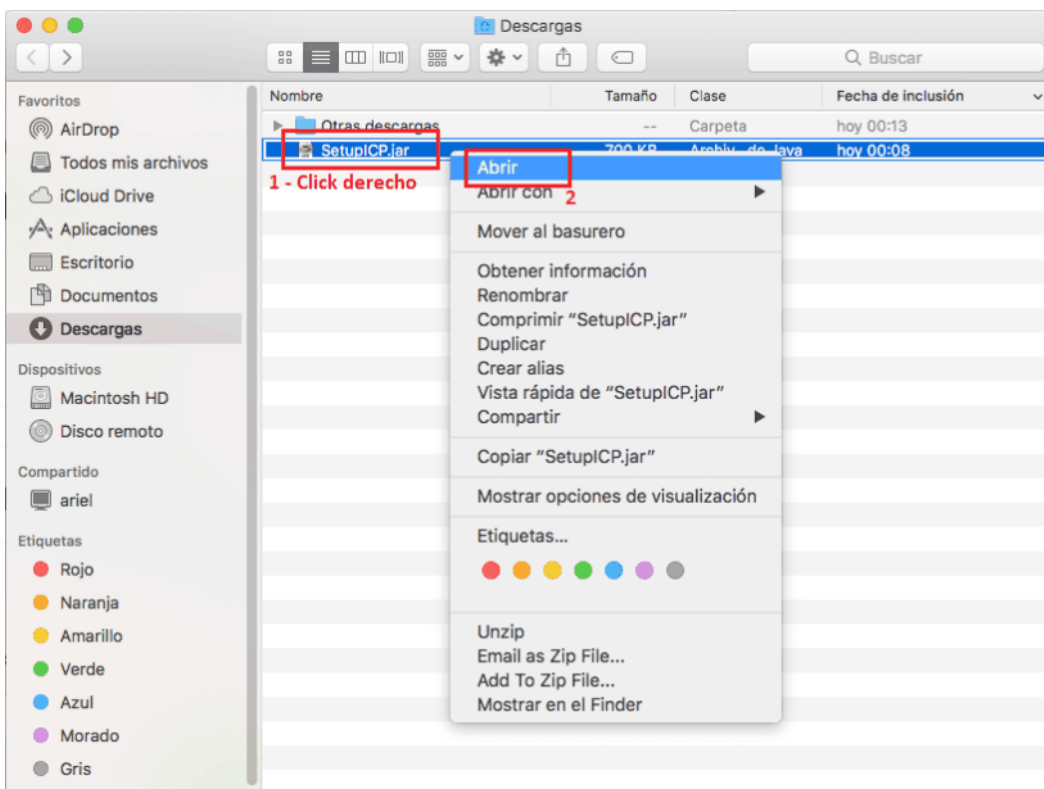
Descargas

Buscar

Favoritos
AirDrop
Todos mis archivos
iCloud Drive
Aplicaciones
Escritorio
Documentos
Descargas

Dispositivos
Macintosh HD
Disco remoto

Compartido
ariel

Etiquetas
Rojo
Naranja
Amarillo
Verde
Azul
Morado
Gris

| Nombre | Tamaño | Clase | Fecha de inclusión |
|---|---|---|---|
| Otras descargas | -- | Carpeta | hoy 00:13 |
| SetupICP.jar | 700 KB | Archiv... de Java | hoy 00:08 |

1 - Click derecho

Abrir
Abrir con
2
Mover al basurero
Obtener información
Renombrar
Comprimir “SetupICP.jar”
Duplicar
Crear alias
Vista rápida de “SetupICP.jar”
Compartir
Copiar “SetupICP.jar”
Mostrar opciones de visualización
Etiquetas...
Unzip
Email as Zip File...
Add To Zip File...
Mostrar en el Finder